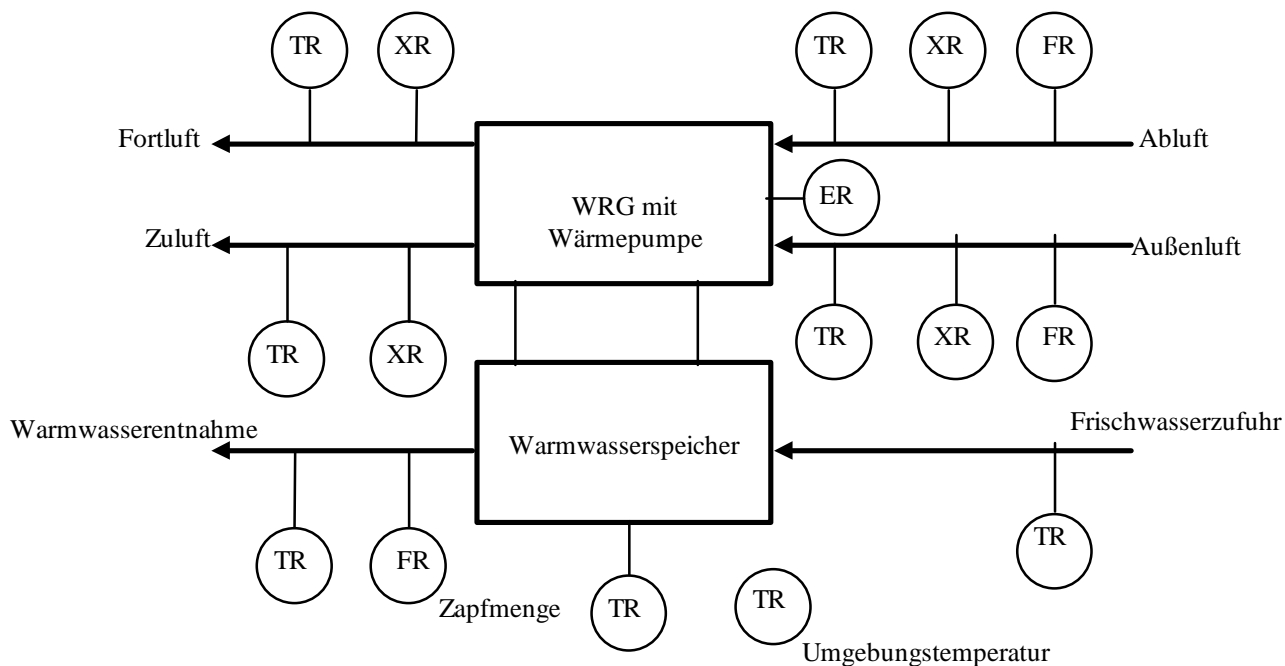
TR XR TR XR FR

Fortluft

Abluft

WRG mit Wärmepumpe

ER

Zuluft

Außenluft

TR XR TR XR FR

Warmwasserentnahme

Warmwasserspeicher

Frischwasserzufuhr

TR

TR FR

Zapfmenge TR

TR

Umgebungstemperatur